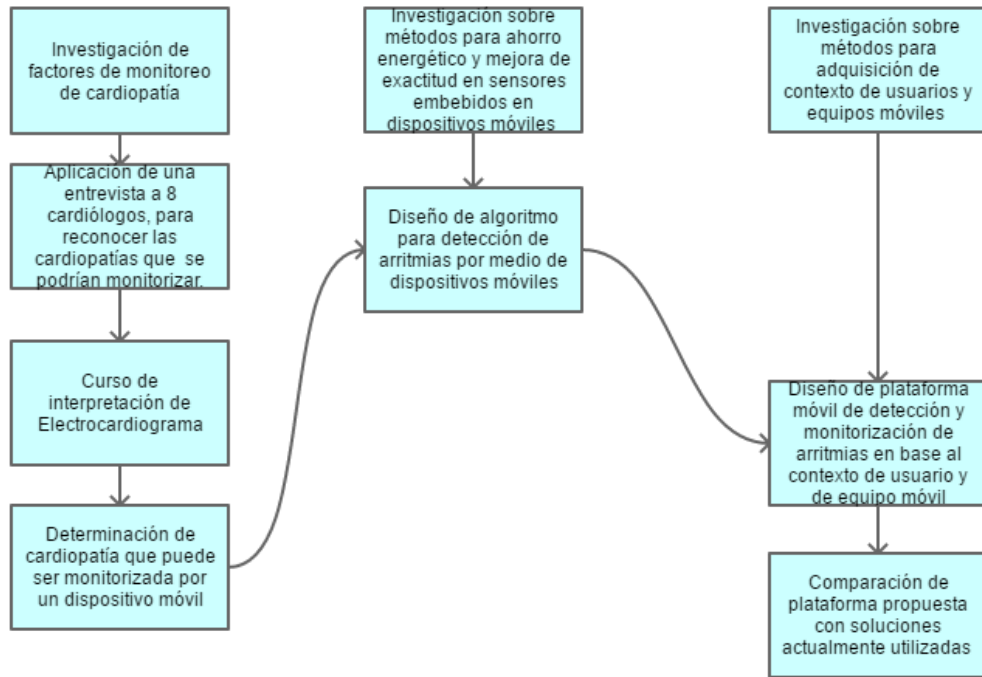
Investigación de factores de monitoreo de cardiopatía

Aplicación de una entrevista a 8 cardiólogos, para reconocer las cardiopatías que se podrían monitorizar.

Curso de interpretación de Electrocardiograma

Determinación de cardiopatía que puede ser monitorizada por un dispositivo móvil

Investigación sobre métodos para ahorro energético y mejora de exactitud en sensores embebidos en dispositivos móviles

Diseño de algoritmo para detección de arritmias por medio de dispositivos móviles

Investigación sobre métodos para adquisición de contexto de usuarios y equipos móviles

Diseño de plataforma móvil de detección y monitorización de arritmias en base al contexto de usuario y de equipo móvil

Comparación de plataforma propuesta con soluciones actualmente utilizadas